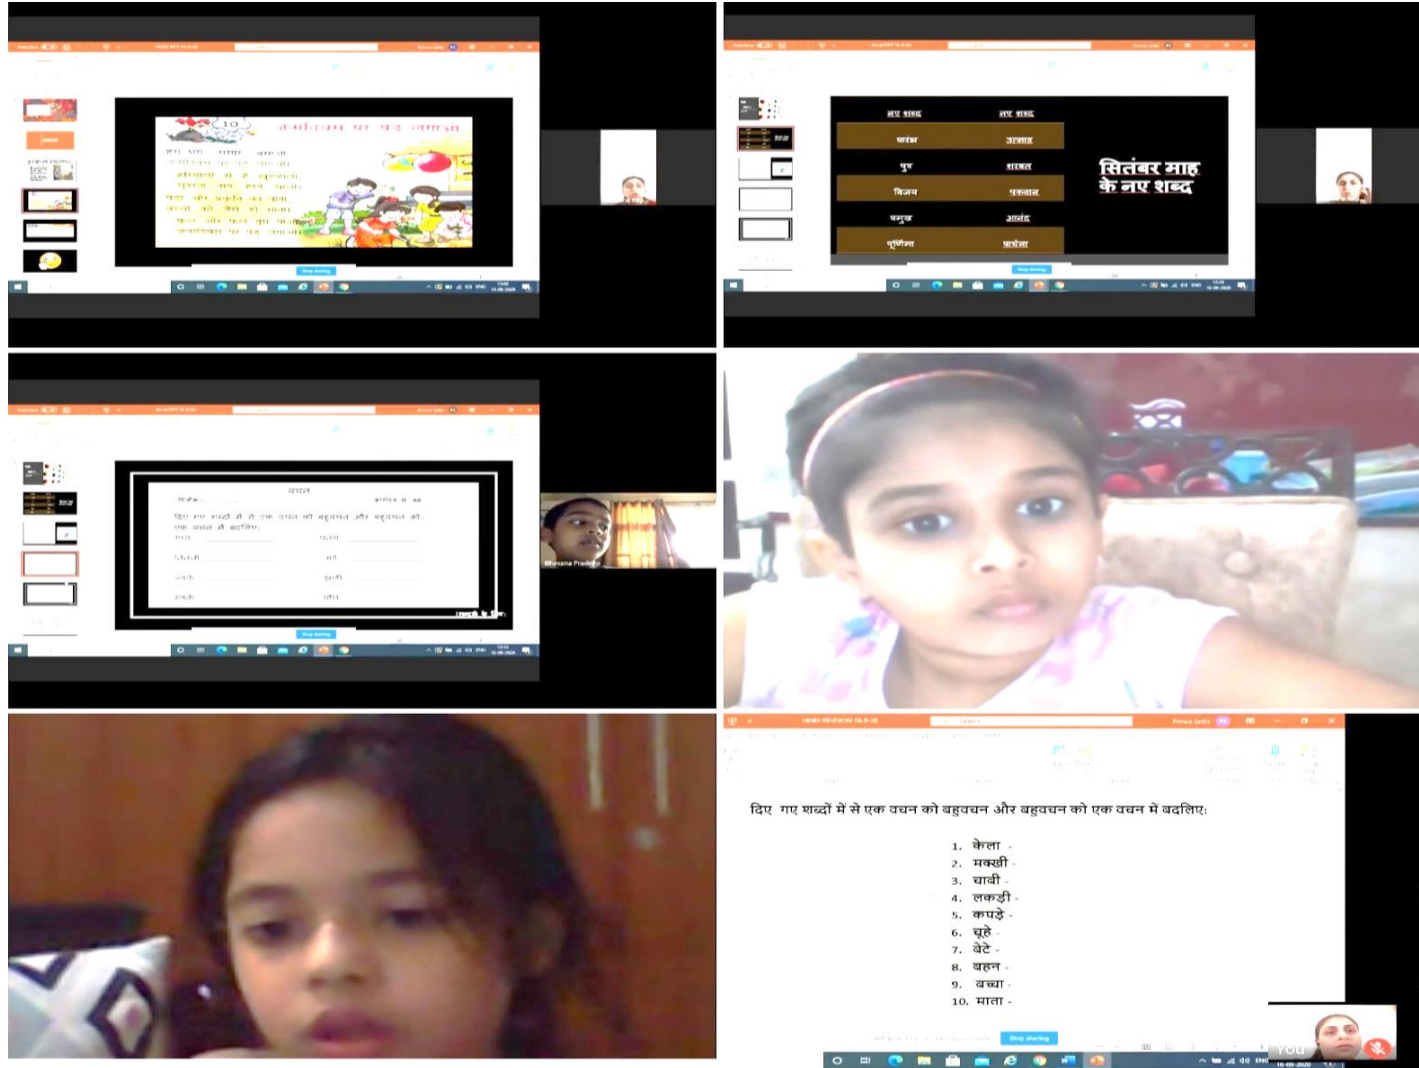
नए शब्द | नए शब्द
प्रारंभ | उत्साह
पुत्र | शरबत
विजय | पकवान
चमूक | आनंद
पूर्णिमा | प्रदेश

सितंबर माह के नए शब्द

वचन

Bhavana Pradeep

HINDI REVISION 16-9-20

दिए गए शब्दों में से एक वचन को बहुवचन और बहुवचन को एक वचन में बदलिए:

1. केला -
2. मक्खी -
3. चाबी -
4. लकड़ी -
5. कपड़े -
6. चूहे -
7. बेटे -
8. बहन -
9. बच्चा -
10. माता -

Stop sharing

You